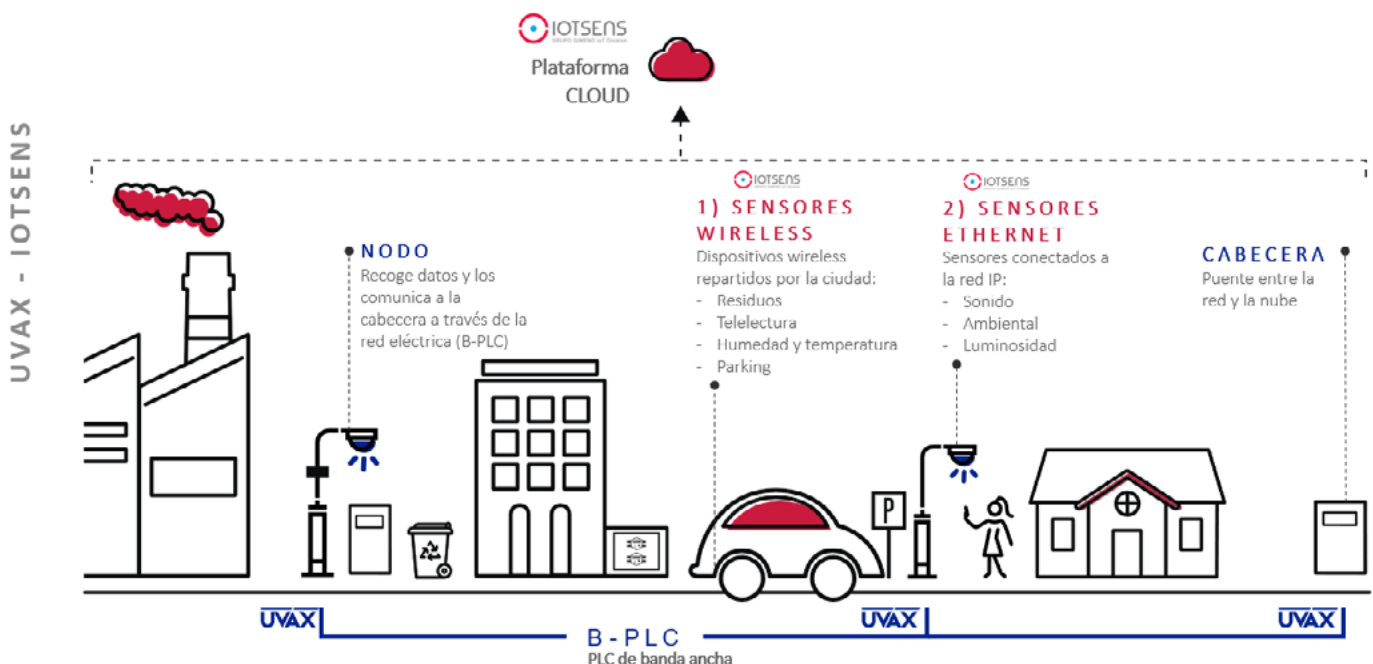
IOTSENS
GRUPO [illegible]

Plataforma CLOUD

UVAX - IOTSENS

NODO
Recoge datos y los comunica a la cabecera a través de la red eléctrica (B-PLC)

IOTSENS
1) SENSORES WIRELESS
Dispositivos wireless repartidos por la ciudad:
- Residuos
- Telelectura
- Humedad y temperatura
- Parking

IOTSENS
2) SENSORES ETHERNET
Sensores conectados a la red IP:
- Sonido
- Ambiental
- Luminosidad

CABECERA
Puente entre la red y la nube

P

UVAX
UVAX
UVAX

B-PLC
PLC de banda ancha